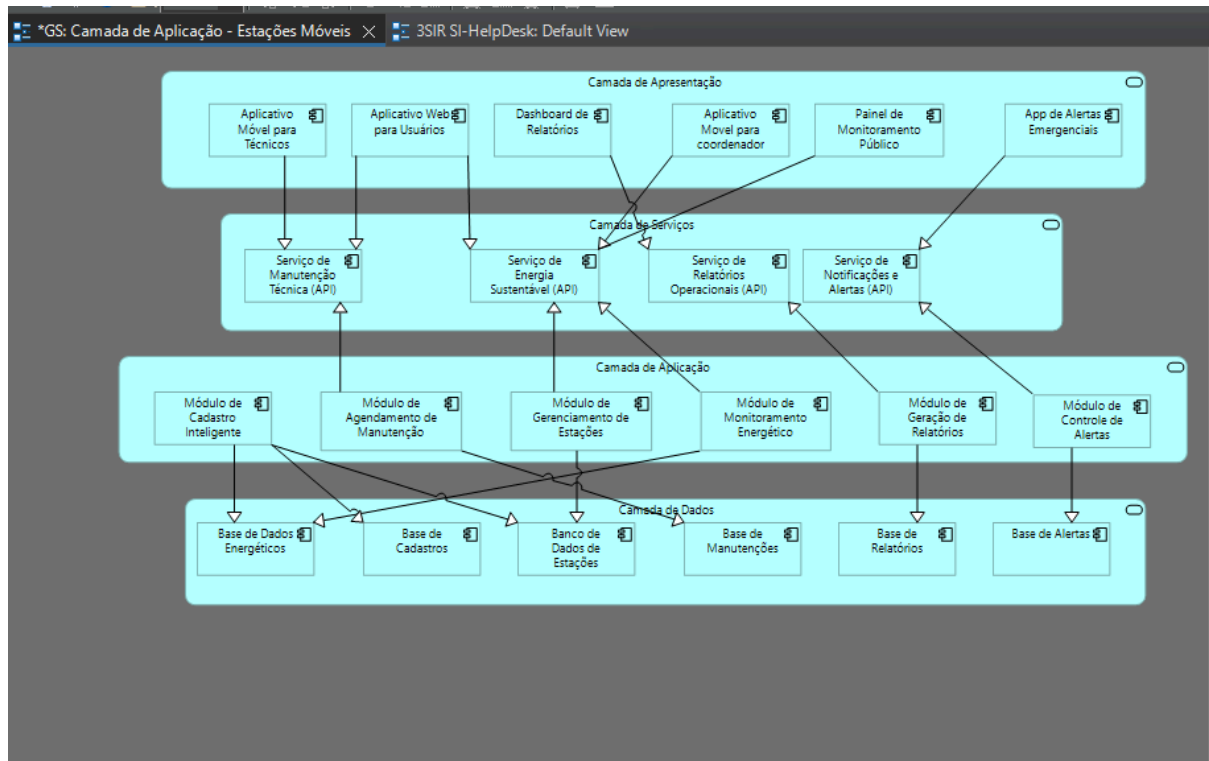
*GS: Camada de Aplicação - Estações Móveis × 3SIR SI-HelpDesk: Default View

Camada de Apresentação

Aplicativo Móvel para Técnicos

Aplicativo Web para Usuários

Dashboard de Relatórios

Aplicativo Movel para coordenador

Painel de Monitoramento Público

App de Alertas Emergenciais

Camada de Serviços

Serviço de Manutenção Técnica (API)

Serviço de Energia Sustentável (API)

Serviço de Relatórios Operacionais (API)

Serviço de Notificações e Alertas (API)

Camada de Aplicação

Módulo de Cadastro Inteligente

Módulo de Agendamento de Manutenção

Módulo de Gerenciamento de Estações

Módulo de Monitoramento Energético

Módulo de Geração de Relatórios

Módulo de Controle de Alertas

Camada de Dados

Base de Dados Energéticos

Base de Cadastros

Banco de Dados de Estações

Base de Manutenções

Base de Relatórios

Base de Alertas